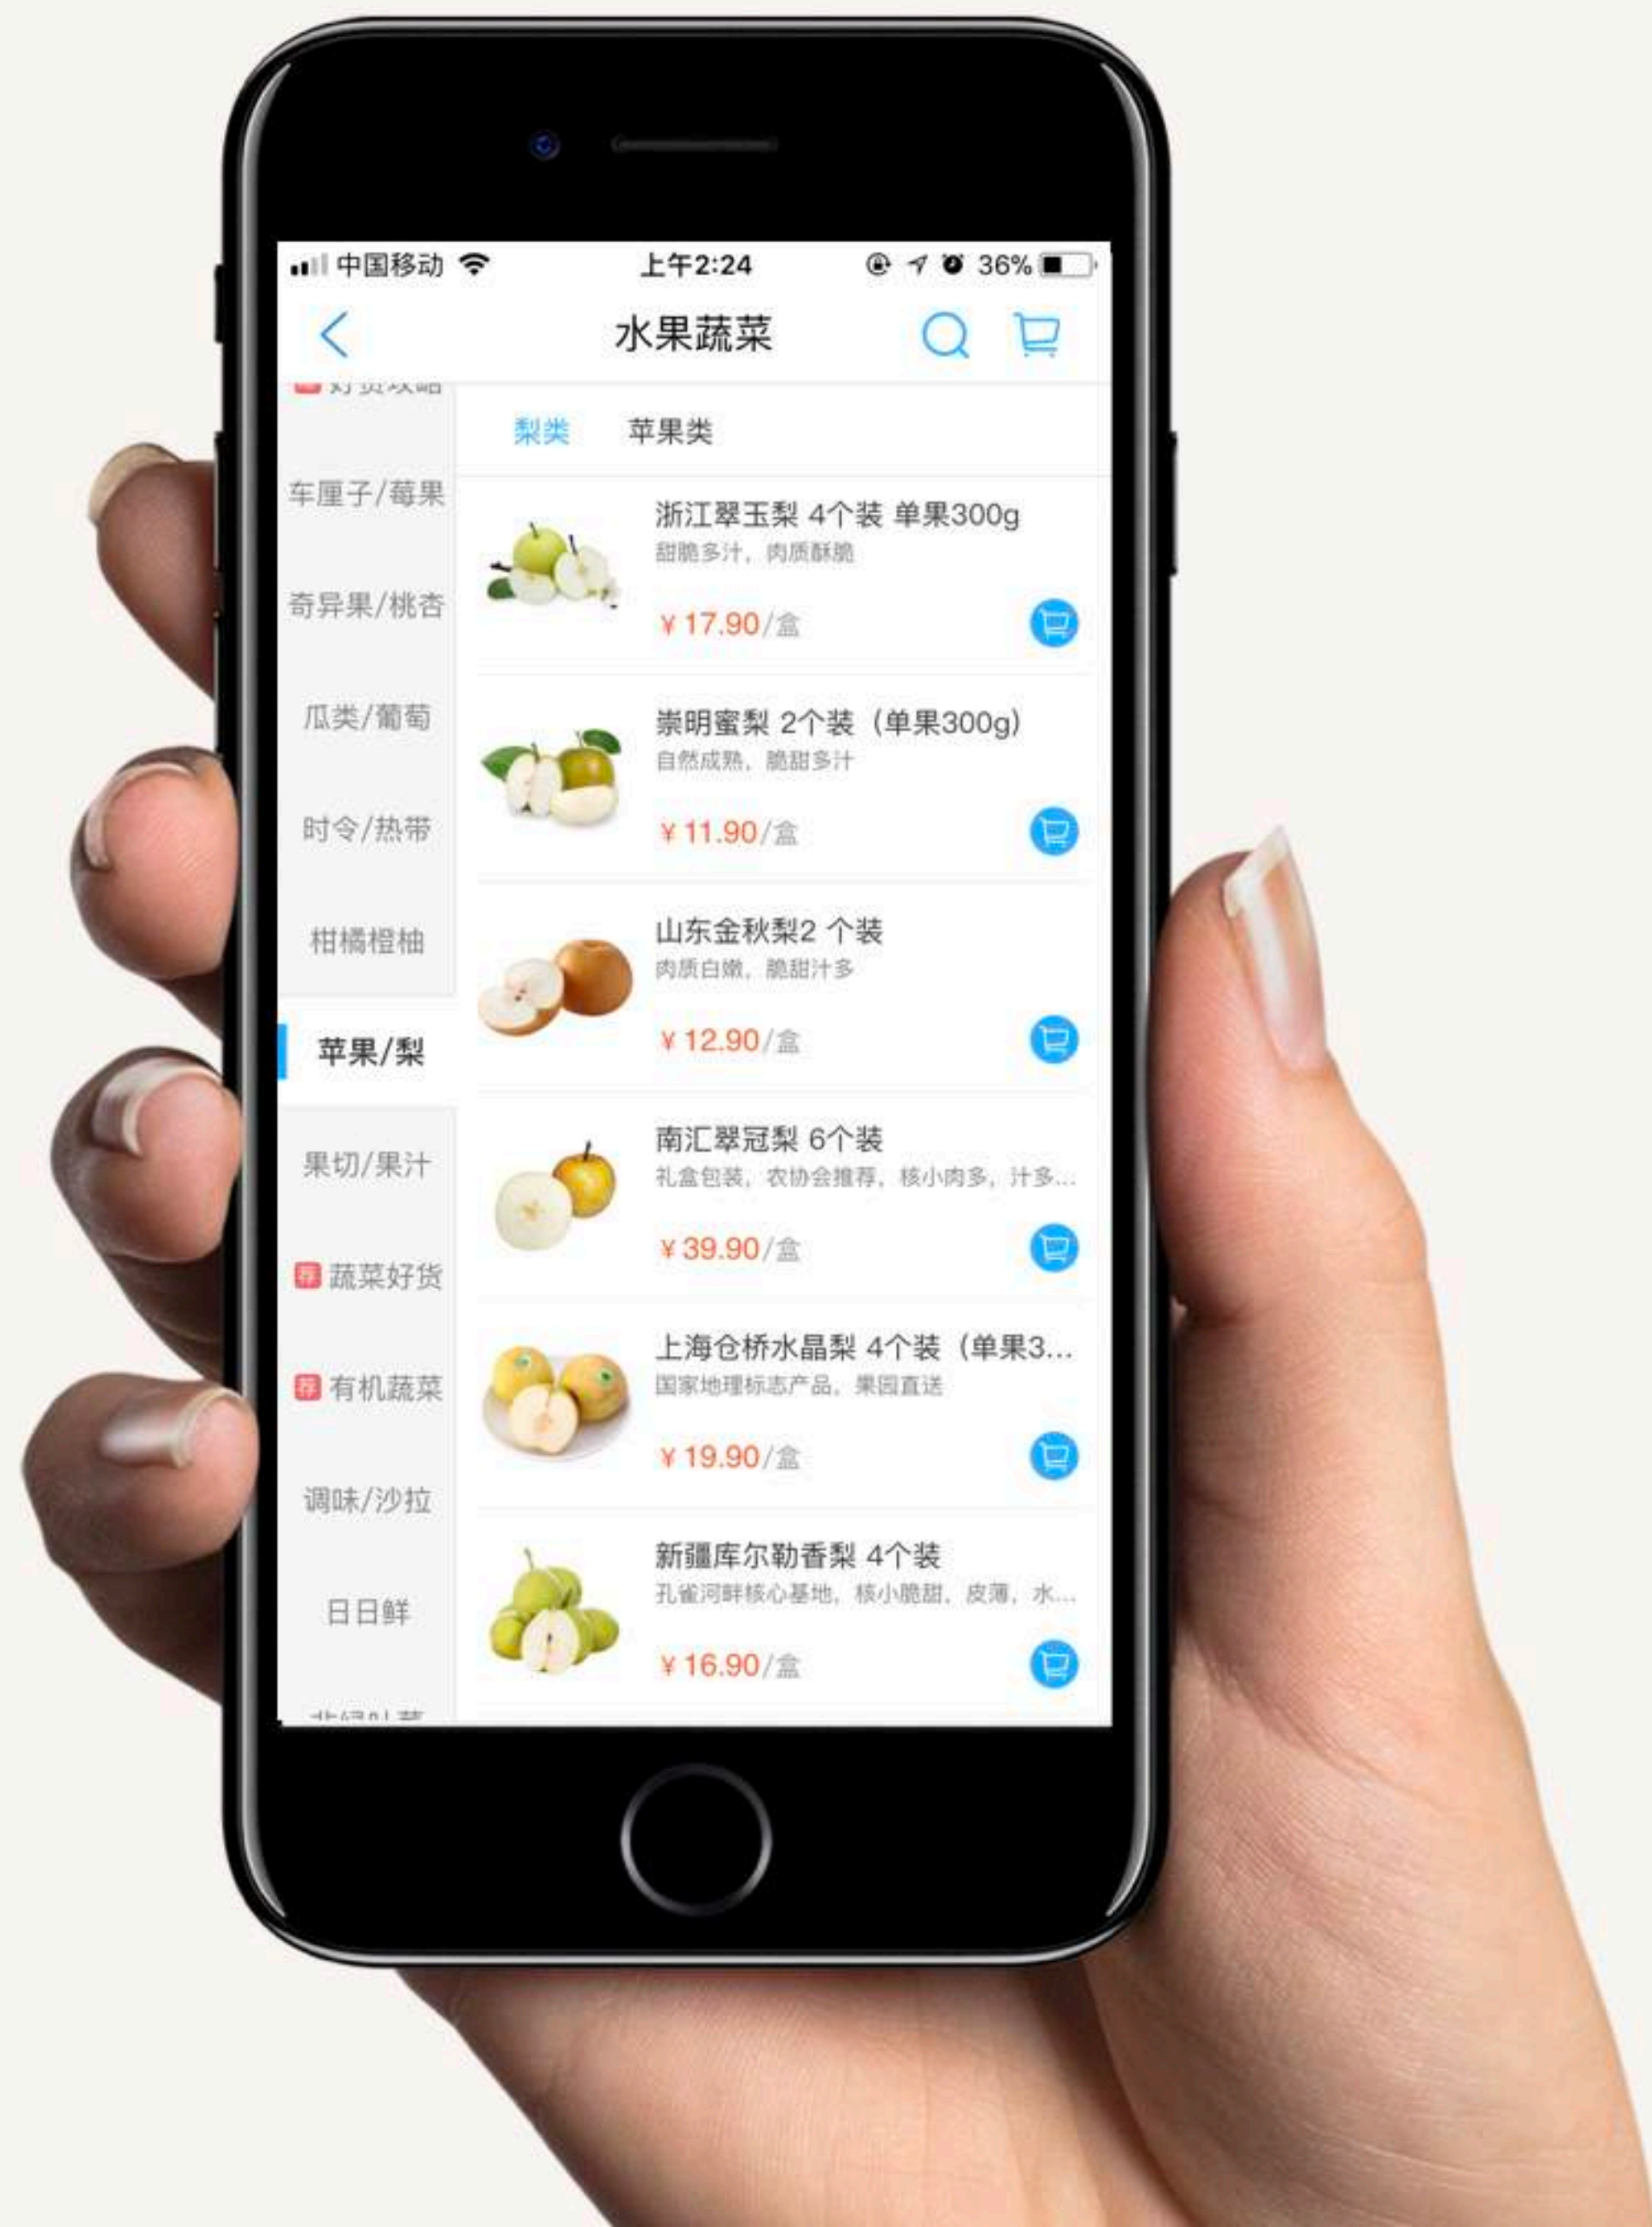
中国移动 上午2:24 36%

水果蔬菜

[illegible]

车厘子/莓果

奇异果/桃杏

瓜类/葡萄

时令/热带

柑橘橙柚

苹果/梨

果切/果汁

荐 蔬菜好货

荐 有机蔬菜

调味/沙拉

日日鲜

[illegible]

梨类 苹果类

浙江翠玉梨 4个装 单果300g
甜脆多汁，肉质酥脆
¥17.90/盒

崇明蜜梨 2个装（单果300g）
自然成熟，脆甜多汁
¥11.90/盒

山东金秋梨2 个装
肉质白嫩，脆甜汁多
¥12.90/盒

南汇翠冠梨 6个装
礼盒包装，农协会推荐，核小肉多，汁多...
¥39.90/盒

上海仓桥水晶梨 4个装（单果3...
国家地理标志产品，果园直送
¥19.90/盒

新疆库尔勒香梨 4个装
孔雀河畔核心基地，核小脆甜，皮薄，水...
¥16.90/盒